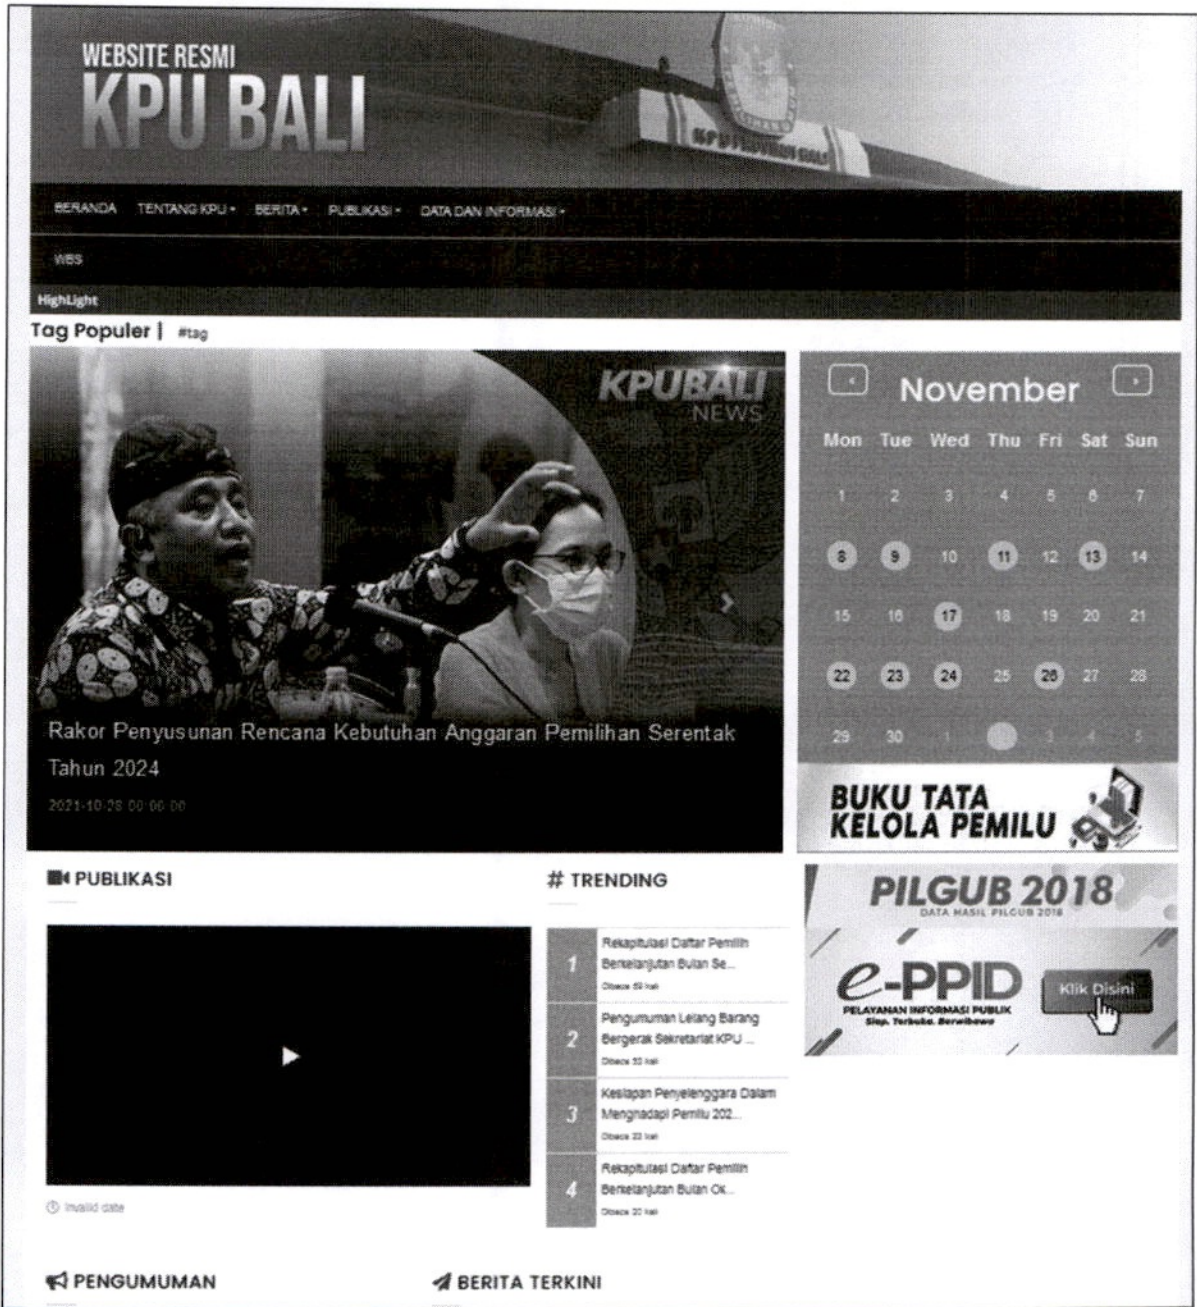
WEBSITE RESMI
KPU BALI

BERANDA TENTANG KPU BERITA PUBLIKASI DATA DAN INFORMASI

WBS

HighLight

Tag Populer | #tag

KPUBALI NEWS

Rakor Penyusunan Rencana Kebutuhan Anggaran Pemilihan Serentak Tahun 2024

2021-10-28 00:06:00

November

| Mon | Tue | Wed | Thu | Fri | Sat | Sun |
|---|---|---|---|---|---|---|
| 1 | 2 | 3 | 4 | 5 | 6 | 7 |
| 8 | 9 | 10 | 11 | 12 | 13 | 14 |
| 15 | 16 | 17 | 18 | 19 | 20 | 21 |
| 22 | 23 | 24 | 25 | 26 | 27 | 28 |
| 29 | 30 | 1 | | 3 | 4 | 5 |

BUKU TATA KELOLA PEMILU

PUBLIKASI

Invalid date

# TRENDING

1 Rekapitulasi Daftar Pemilih Berkelanjutan Bulan Se... Dibaca 59 kali

2 Pengumuman Lelang Barang Bergerak Sekretariat KPU ... Dibaca 53 kali

3 Kesiapan Penyelenggara Dalam Menghadapi Pemilu 202... Dibaca 33 kali

4 Rekapitulasi Daftar Pemilih Berkelanjutan Bulan Ok... Dibaca 30 kali

PILGUB 2018
DATA HASIL PILGUB 2018

e-PPID
PELAYANAN INFORMASI PUBLIK
Siap. Terbuka. Berwibawa

Klik Disini

PENGUMUMAN

BERITA TERKINI